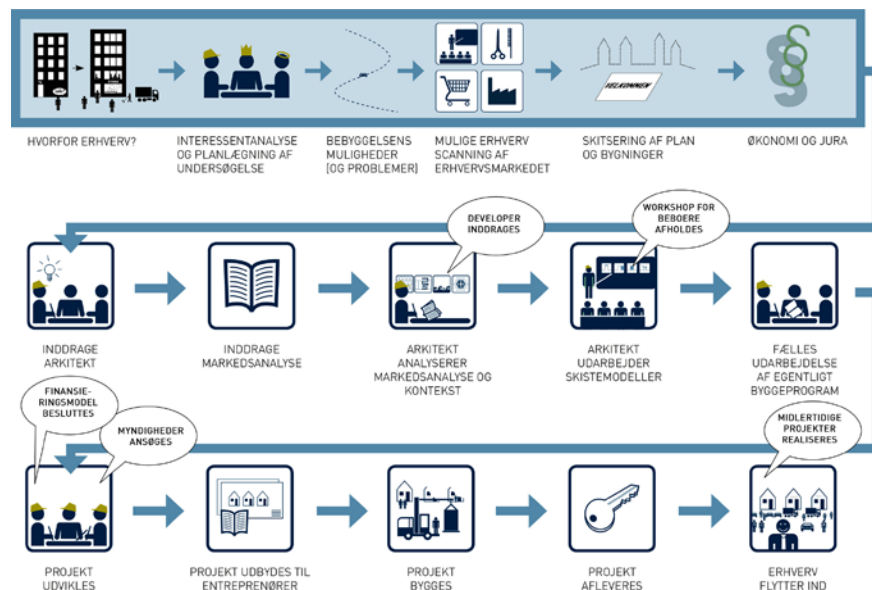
HVORFOR ERHVERV?

INTERESSENTANALYSE OG PLANLÆGNING AF UNDERSØGELSE

BEBYGGELSENS MULIGHEDER [OG PROBLEMER]

MULIGE ERHVERV SCANNING AF ERHVERVSMARKEDET

SKITSERING AF PLAN OG BYGNINGER

ØKONOMI OG JURA

DEVELOPER INDDRAGES

WORKSHOP FOR BEBOERE AFHOLDES

INDDRAGE ARKITEKT

INDDRAGE MARKEDSANALYSE

ARKITEKT ANALYSERER MARKEDSANALYSE OG KONTEKST

ARKITEKT UDARBEJDER SKISTEMODELLER

FÆLLES UDARBEJDELSE AF EGENTLIGT BYGGEPROGRAM

FINANSIE-RINGSMODEL BESLUTTES

MYNDIGHEDER ANSØGES

MIDLERTIDIGE PROJEKTER REALISERES

PROJEKT UDVIKLES

PROJEKT UDBYDES TIL ENTREPRENØRER

PROJEKT BYGGES

PROJEKT AFLEVERES

ERHVERV FLYTTER IND